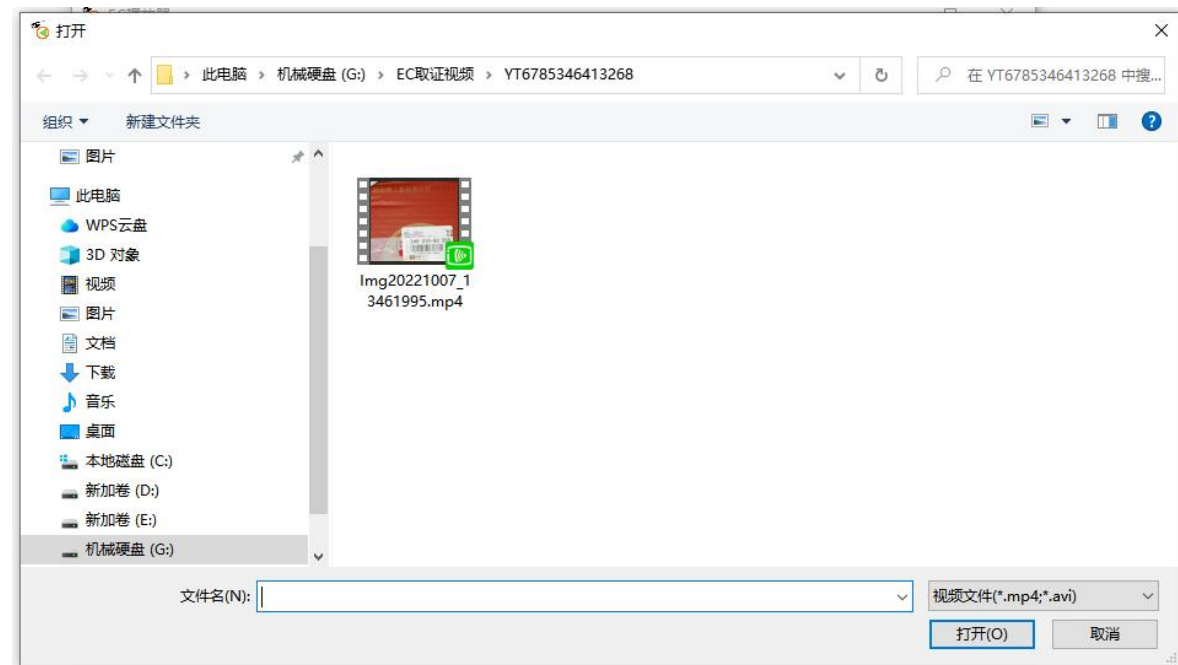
打开

此电脑 › 机械硬盘 (G:) › EC取证视频 › YT6785346413268

在 YT6785346413268 中搜...

组织 ▾ 新建文件夹

图片
此电脑
WPS云盘
3D 对象
视频
图片
文档
下载
音乐
桌面
本地磁盘 (C:)
新加卷 (D:)
新加卷 (E:)
机械硬盘 (G:)

Img20221007_13461995.mp4

文件名(N):

视频文件(*.mp4;*.avi)

打开(O)

取消